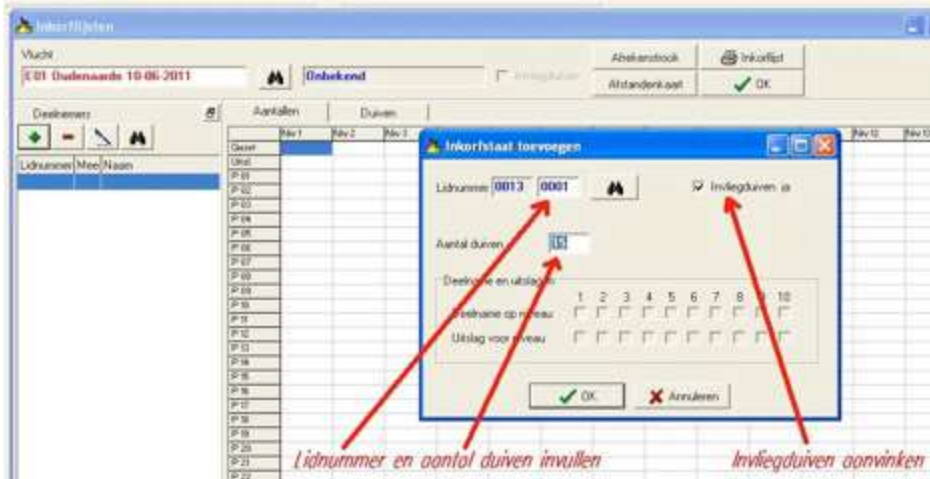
Inkorflijsten

Vlucht
E01 Oudenaarde 10-06-2011
Onbekend
Invliegduiven
Afrekenstrook
Inkorflijst
Afstandenkaart
OK

Deelnemers
Lidnummer Mee Naam

Aantallen
Duiven

Niv 1 Niv 2 Niv 3 Niv 12 Niv 13
Gezet
Uitsl
P 01
P 02
P 03
P 04
P 05
P 06
P 07
P 08
P 09
P 10
P 11
P 12
P 13
P 14
P 15
P 16
P 17
P 18
P 19
P 20
P 21
P 22

Inkorfstaat toevoegen
Lidnummer 0013 0001
Invliegduiven ja
Aantal duiven 12
Deelname en uitslag
1 2 3 4 5 6 7 8 9 10
Deelname op niveau
Uitslag voor niveau
OK
Annuleren

Lidnummer en aantal duiven invullen
Invliegduiven aanvinken